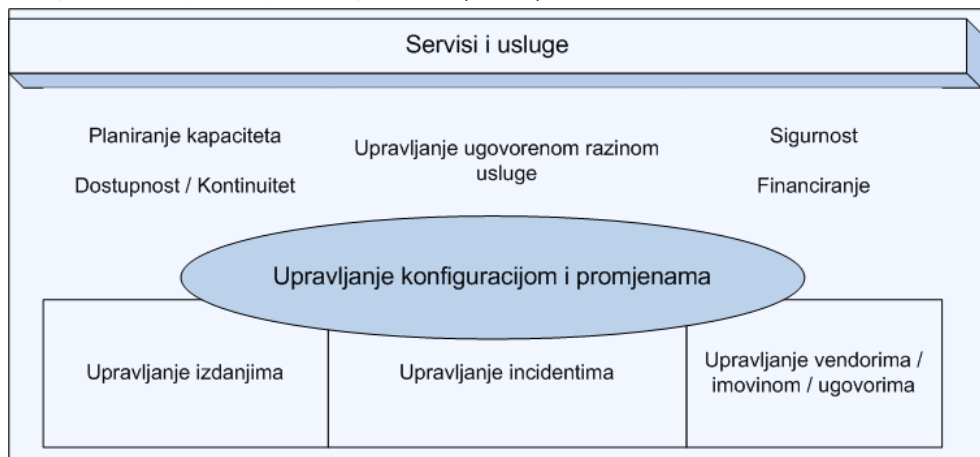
Servisi i usluge

Planiranje kapaciteta

Dostupnost / Kontinuitet

Upravljanje ugovorenom razinom usluge

Sigurnost

Financiranje

Upravljanje konfiguracijom i promjenama

Upravljanje izdanjima

Upravljanje incidentima

Upravljanje vendorima / imovinom / ugovorima